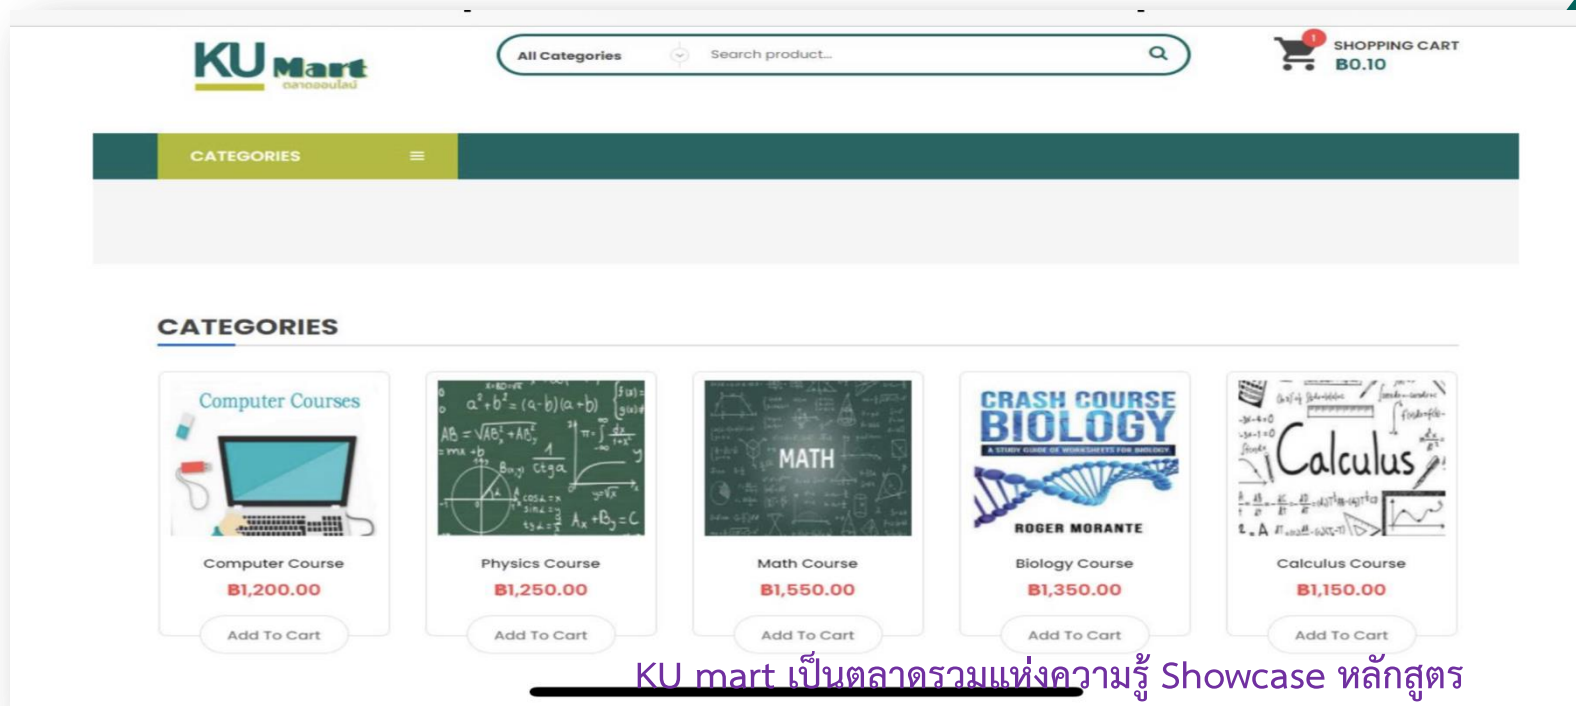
KU Mart
ตลาดออนไลน์

All Categories
Search product...

1
SHOPPING CART
B0.10

CATEGORIES

CATEGORIES

Computer Courses
Computer Course
B1,200.00
Add To Cart

Physics Course
B1,250.00
Add To Cart

MATH
Math Course
B1,550.00
Add To Cart

CRASH COURSE BIOLOGY
A STUDY GUIDE OF WORKSHEETS FOR BIOLOGY
ROGER MORANTE
Biology Course
B1,350.00
Add To Cart

Calculus
Calculus Course
B1,150.00
Add To Cart

KU mart เป็นตลาดรวมแห่งความรู้ Showcase หลักสูตร